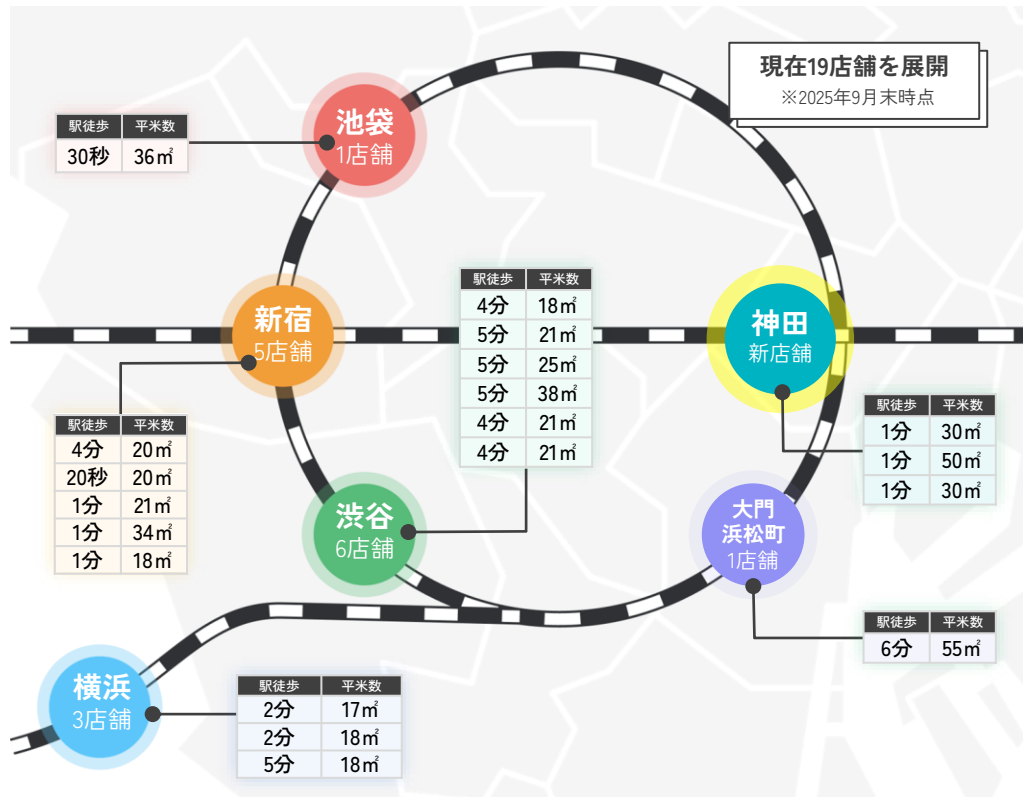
現在19店舗を展開
※2025年9月末時点

池袋
1店舗

| 駅徒歩 | 平米数 |
|---|---|
| 30秒 | 36㎡ |

新宿
5店舗

| 駅徒歩 | 平米数 |
|---|---|
| 4分 | 20㎡ |
| 20秒 | 20㎡ |
| 1分 | 21㎡ |
| 1分 | 34㎡ |
| 1分 | 18㎡ |

渋谷
6店舗

| 駅徒歩 | 平米数 |
|---|---|
| 4分 | 18㎡ |
| 5分 | 21㎡ |
| 5分 | 25㎡ |
| 5分 | 38㎡ |
| 4分 | 21㎡ |
| 4分 | 21㎡ |

神田
新店舗

| 駅徒歩 | 平米数 |
|---|---|
| 1分 | 30㎡ |
| 1分 | 50㎡ |
| 1分 | 30㎡ |

大門
浜松町
1店舗

| 駅徒歩 | 平米数 |
|---|---|
| 6分 | 55㎡ |

横浜
3店舗

| 駅徒歩 | 平米数 |
|---|---|
| 2分 | 17㎡ |
| 2分 | 18㎡ |
| 5分 | 18㎡ |